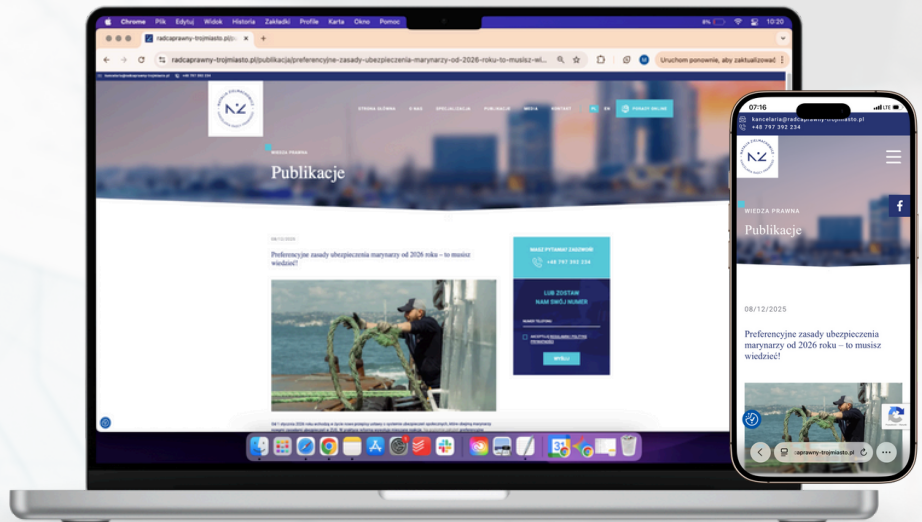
Chrome Plik Edytuj Widok Historia Zakładki Profile Karta Okno Pomoc

10:20

radcaprawny-trojmiasto.pl/publikacja/preferencyjne-zasady-ubezpieczenia-marynarzy-od-2026-roku-to-musisz-wi...

Uruchom ponownie, aby zaktualizować

STRONA GŁÓWNA O NAS SPECJALIZACJE PUBLIKACJE MEDIA KONTAKT PL EN PORADY ONLINE

WIEDZA PRAWNA

Publikacje

08/12/2025

Preferencyjne zasady ubezpieczenia marynarzy od 2026 roku – to musisz wiedzieć!

MASZ PYTANIA? ZADZWOŃ

+48 797 392 234

LUB ZOSTAW NAM SWÓJ NUMER

NUMER TELEFONU

WYŚLIJ

07:16

kancelaria@radcaprawny-trojmiasto.pl

+48 797 392 234

WIEDZA PRAWNA

Publikacje

08/12/2025

Preferencyjne zasady ubezpieczenia marynarzy od 2026 roku – to musisz wiedzieć!

radcaprawny-trojmiasto.pl